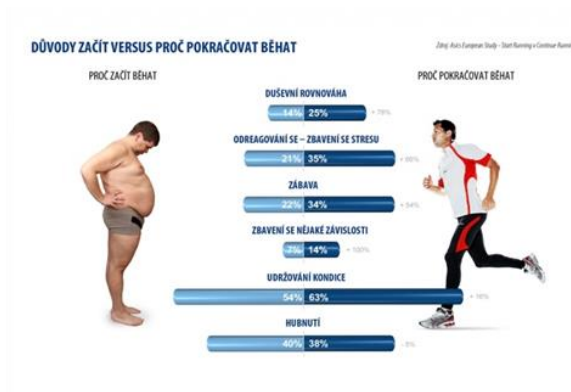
DŮVODY ZAČÍT VERSUS PROČ POKRAČOVAT BĚHAT

Zdroj: Asics European Study – Start Running x Continue Running

PROČ ZAČÍT BĚHAT

PROČ POKRAČOVAT BĚHAT

DUŠEVNÍ ROVNOVÁHA
14% 25% + 79%

ODREAGOVÁNÍ SE – ZBAVENÍ SE STRESU
21% 35% + 66%

ZÁBAVA
22% 34% + 54%

ZBAVENÍ SE NĚJAKÉ ZÁVISLOSTI
7% 14% + 100%

UDRŽOVÁNÍ KONDICE
54% 63% + 16%

HUBNUTÍ
40% 38% - 5%